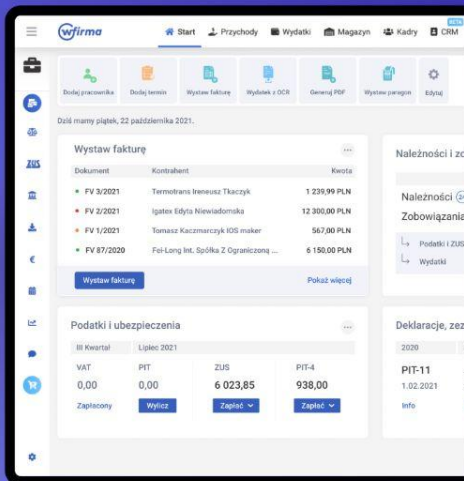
wfirma

Start Przychody Wydatki Magazyn Kadry BETA CRM

ZUS

€

Dodaj pracownika Dodaj termin Wystaw fakturę Wydatek z OCR Generuj PDF Wystaw paragon Edytuj

Dziś mamy piątek, 22 października 2021.

Wystaw fakturę

| Dokument | Kontrahent | Kwota |
|---|---|---|
| FV 3/2021 | Termotrans Ireneusz Tkaczyk | 1 239,99 PLN |
| FV 2/2021 | Igatex Edyta Niewiadomska | 12 300,00 PLN |
| FV 1/2021 | Tomasz Kaczmarczyk IOS maker | 567,00 PLN |
| FV 87/2020 | Fei-Long Int. Spółka Z Ograniczoną ... | 6 150,00 PLN |

Wystaw fakturę

Pokaż więcej

Należności i zo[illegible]

Należności (24

Zobowiązania

Podatki i ZUS

Wydatki

Podatki i ubezpieczenia

III Kwartał Lipiec 2021

| VAT | PIT | ZUS | PIT-4 |
|---|---|---|---|
| 0,00 | 0,00 | 6 023,85 | 938,00 |
| Zapłacony | Wylicz | Zapłać | Zapłać |

Deklaracje, ze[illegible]

2020

PIT-11

1.02.2021

Info